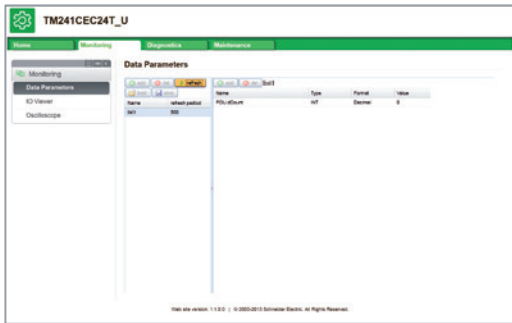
TM241CEC24T_U

Home Monitoring Diagnostics Maintenance

Monitoring
Data Parameters
IO Viewer
Oscilloscope

Data Parameters

add del refresh
load save

| Name | refresh period |
|---|---|
| list1 | 500 |

add del list1

| Name | Type | Format | Value |
|---|---|---|---|
| POU.iCount | INT | Decimal | 0 |

Web site version: 1.1.0.0 | © 2003-2013 Schneider Electric. All Rights Reserved.